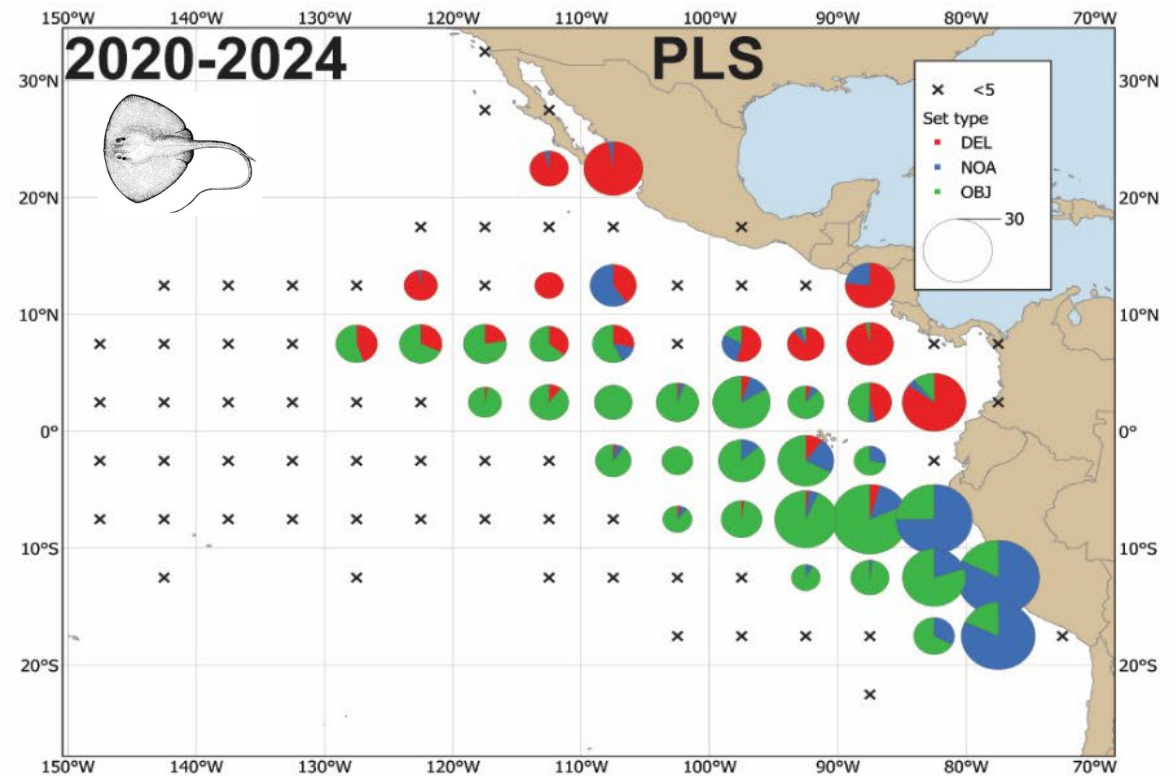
150ºW 140ºW 130ºW 120ºW 110ºW 100ºW 90ºW 80ºW 70ºW

2020-2024

PLS

× <5

Set type

DEL

NOA

OBJ

30

30ºN

20ºN

10ºN

0º

10ºS

20ºS

30ºN

20ºN

10ºN

0º

10ºS

20ºS

150ºW 140ºW 130ºW 120ºW 110ºW 100ºW 90ºW 80ºW 70ºW